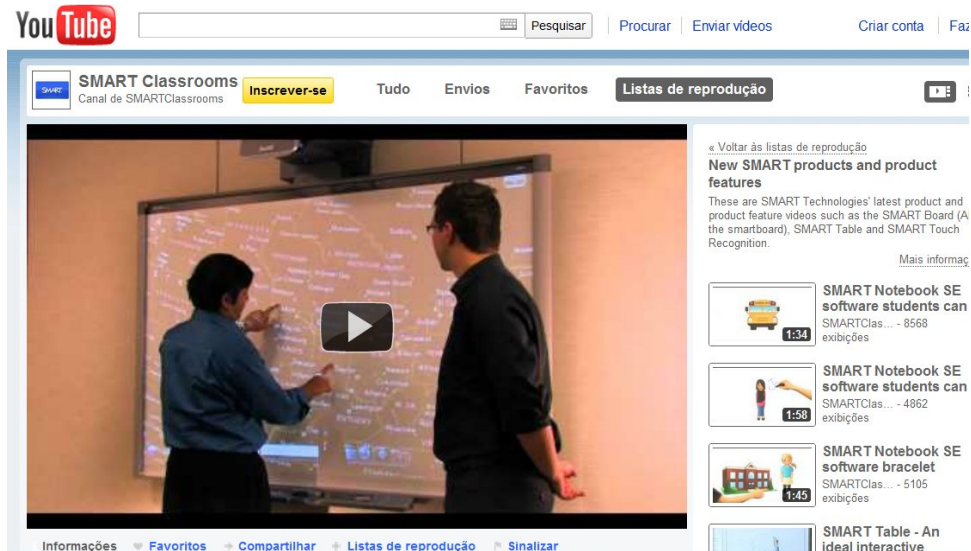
YouTube

Pesquisar | Procurar | Enviar vídeos | Criar conta | Faz

SMART

SMART Classrooms
Canal de SMARTClassrooms

Inscrever-se

Tudo | Envios | Favoritos | Listas de reprodução

« Voltar às listas de reprodução

New SMART products and product features

These are SMART Technologies' latest product and product feature videos such as the SMART Board (A the smartboard), SMART Table and SMART Touch Recognition.

Mais informaç

SMART Notebook SE software students can
SMARTClas... - 8568 exibições
1:34

SMART Notebook SE software students can
SMARTClas... - 4862 exibições
1:58

SMART Notebook SE software bracelet
SMARTClas... - 5105 exibições
1:45

SMART Table - An ideal interactive

Informações | Favoritos | Compartilhar | Listas de reprodução | Sinalizar